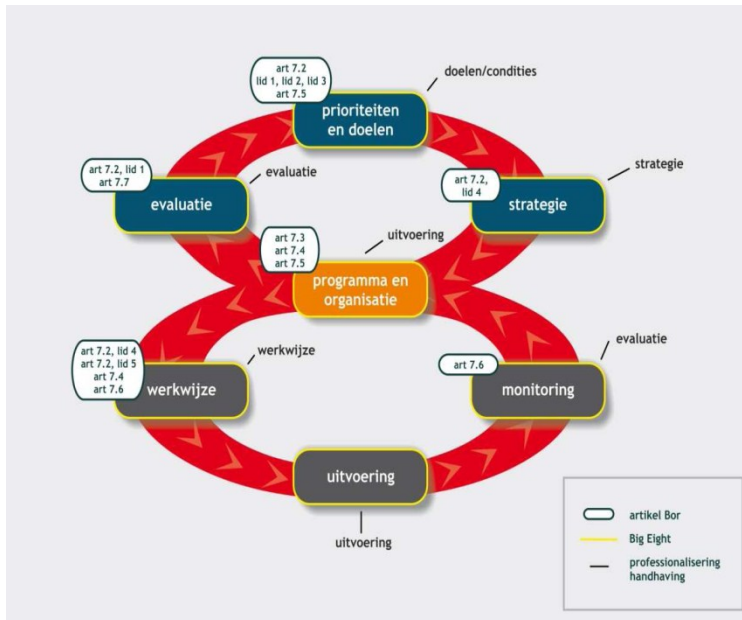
art 7.2
lid 1, lid 2, lid 3
art 7.5

doelen/condities

prioriteiten en doelen

art 7.2, lid 1
art 7.7

evaluatie

evaluatie

art 7.2, lid 4

strategie

strategie

art 7.3
art 7.4
art 7.5

uitvoering

programma en organisatie

art 7.2, lid 4
art 7.2, lid 5
art 7.4
art 7.6

werkwijze

werkwijze

art 7.6

evaluatie

monitoring

uitvoering

uitvoering

artikel Bor
Big Eight
professionalisering handhaving